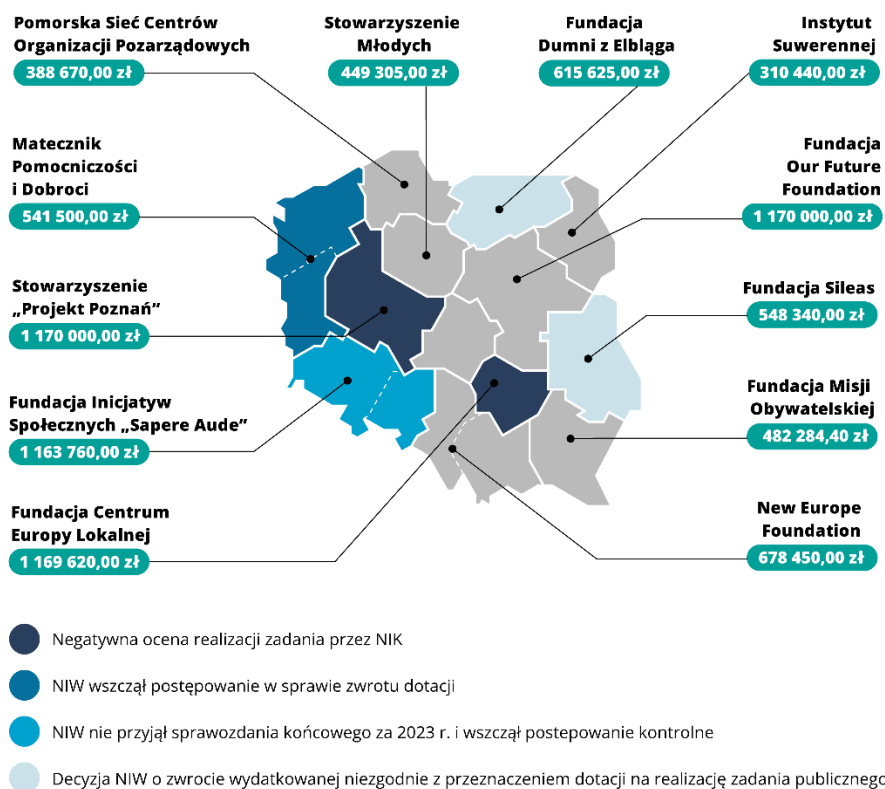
Pomorska Sieć Centrów Organizacji Pozarządowych
388 670,00 zł

Stowarzyszenie Młodych
449 305,00 zł

Fundacja Dumni z Elbląga
615 625,00 zł

Instytut Suwerennej
310 440,00 zł

Matecznik Pomocniczości i Dobroci
541 500,00 zł

Fundacja Our Future Foundation
1 170 000,00 zł

Stowarzyszenie „Projekt Poznań"
1 170 000,00 zł

Fundacja Sileas
548 340,00 zł

Fundacja Inicjatyw Społecznych „Sapere Aude"
1 163 760,00 zł

Fundacja Misji Obywatelskiej
482 284,40 zł

Fundacja Centrum Europy Lokalnej
1 169 620,00 zł

New Europe Foundation
678 450,00 zł

Negatywna ocena realizacji zadania przez NIK

NIW wszczął postępowanie w sprawie zwrotu dotacji

NIW nie przyjął sprawozdania końcowego za 2023 r. i wszczął postepowanie kontrolne

Decyzja NIW o zwrocie wydatkowanej niezgodnie z przeznaczeniem dotacji na realizację zadania publicznego